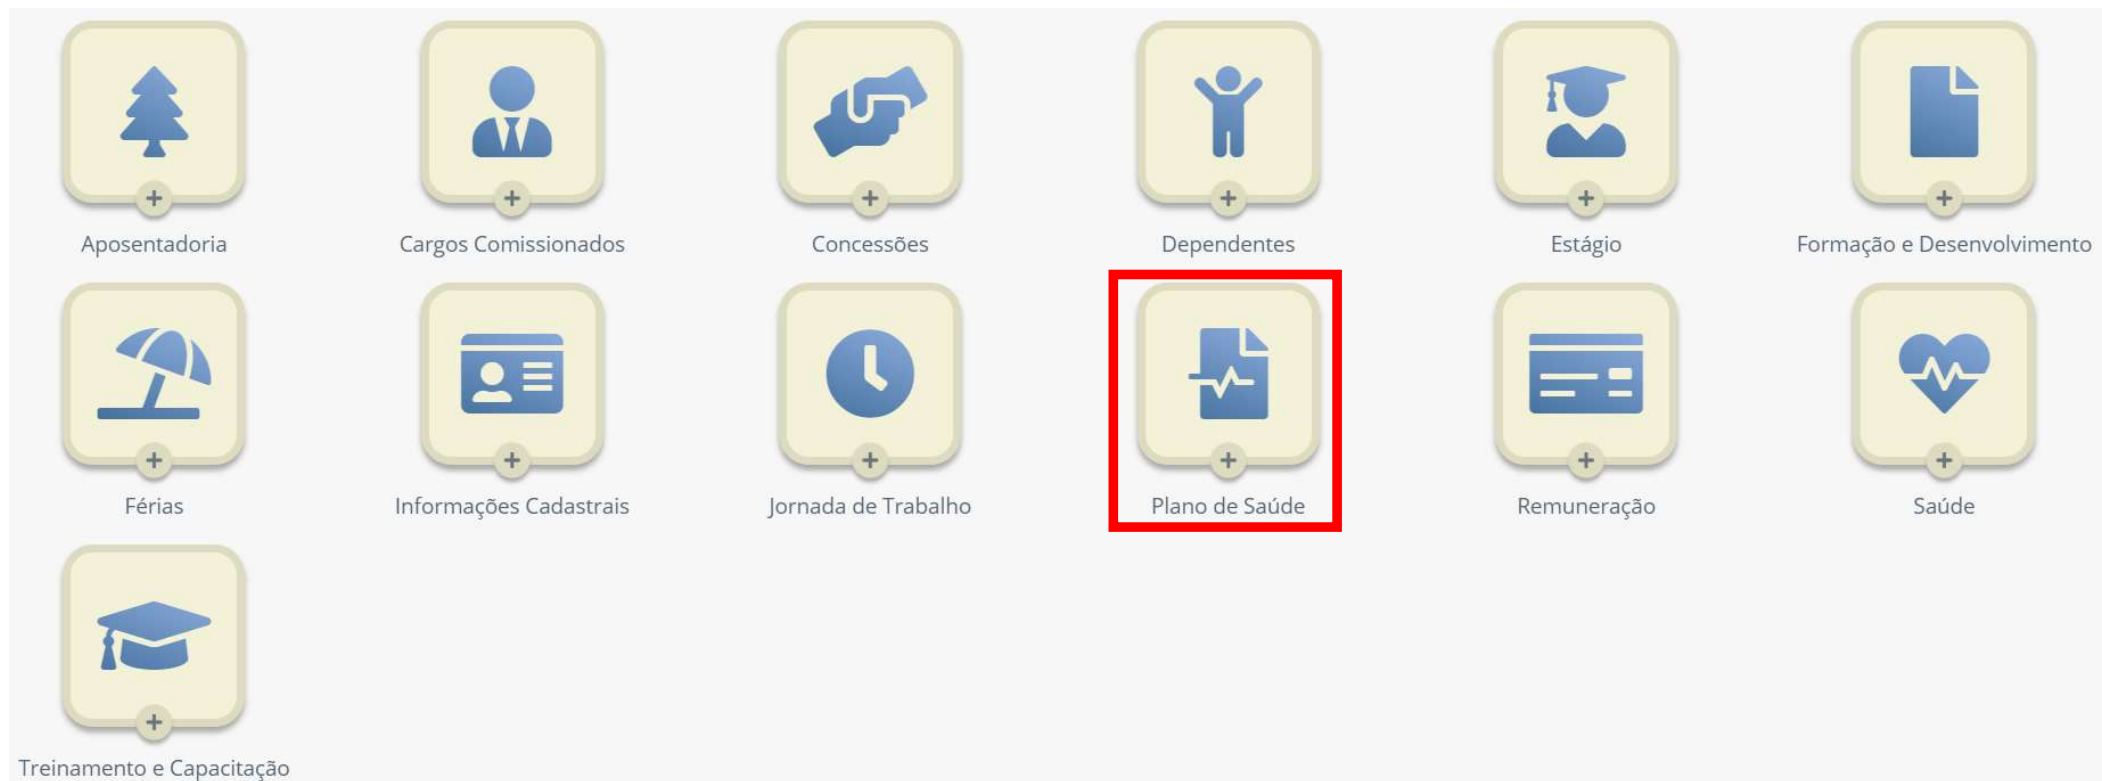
+ Aposentadoria
+ Cargos Comissionados
+ Concessões
+ Dependentes
+ Estágio
+ Formação e Desenvolvimento
+ Férias
+ Informações Cadastrais
+ Jornada de Trabalho
+ Plano de Saúde
+ Remuneração
+ Saúde
+ Treinamento e Capacitação